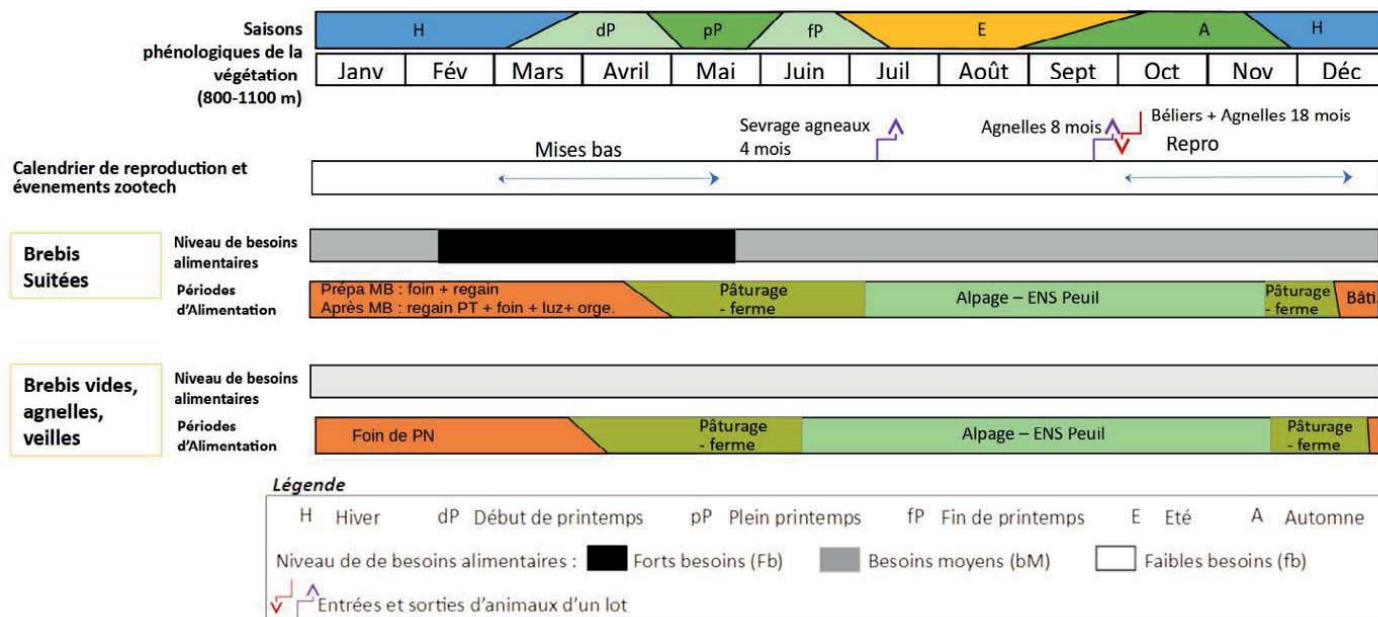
Saisons phénologiques de la végétation (800-1100 m)

H | dP | pP | fP | E | A | H

| Janv | Fév | Mars | Avril | Mai | Juin | Juil | Août | Sept | Oct | Nov | Déc |
|---|---|---|---|---|---|---|---|---|---|---|---|

Calendrier de reproduction et évenements zootech

Mises bas

Sevrage agneaux 4 mois

Agnelles 8 mois

Béliers + Agnelles 18 mois

Repro

Brebis Suitées

Niveau de besoins alimentaires

Périodes d'Alimentation

Prépa MB : foin + regain
Après MB : regain PT + foin + luz+ orge.

Pâturage - ferme

Alpage – ENS Peuil

Pâturage - ferme

Bâti.

Brebis vides, agnelles, veilles

Niveau de besoins alimentaires

Périodes d'Alimentation

Foin de PN

Pâturage - ferme

Alpage – ENS Peuil

Pâturage - ferme

Légende

H Hiver dP Début de printemps pP Plein printemps fP Fin de printemps E Eté A Automne

Niveau de de besoins alimentaires : Forts besoins (Fb) Besoins moyens (bM) Faibles besoins (fb)

Entrées et sorties d'animaux d'un lot